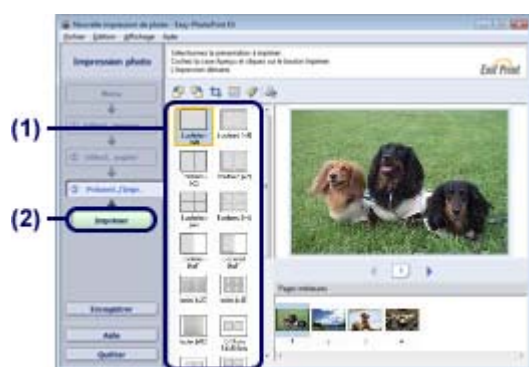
Nouvelle impression de photo - Easy-PhotoPrint EX
Fichier Édition Affichage Aide
Impression photo
Sélectionnez la présentation à imprimer.
Cochez la case Aperçu et cliquez sur le bouton Imprimer.
L'impression démarre.
Easy-PhotoPrint
Menu
(1)
(2)
Imprimer
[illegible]
Enregistrer
Aide
Quitter
Pages miniatures
1